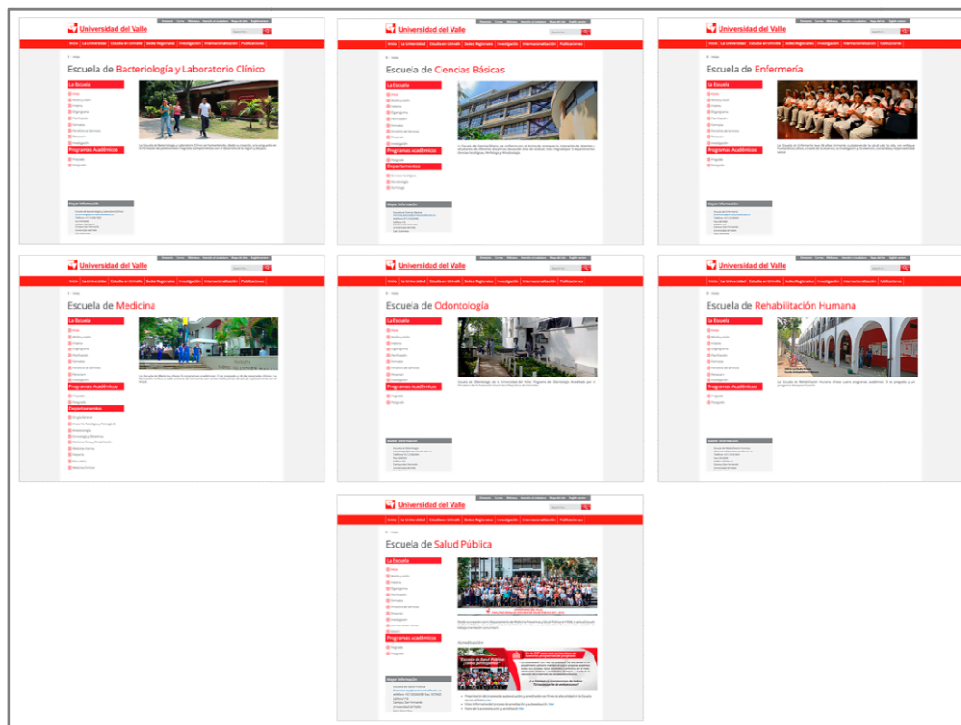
Universidad del Valle

Escuela de Bacteriología y Laboratorio Clínico

La Escuela

Programas Académicos

Universidad del Valle

Escuela de Ciencias Básicas

La Escuela

Programas académicos

Departamentos

Universidad del Valle

Escuela de Enfermería

La Escuela

Programas Académicos

Universidad del Valle

Escuela de Medicina

La Escuela

Programas Académicos

Departamentos

Universidad del Valle

Escuela de Odontología

La Escuela

Programas Académicos

Universidad del Valle

Escuela de Rehabilitación Humana

La Escuela

Programas Académicos

Universidad del Valle

Escuela de Salud Pública

La Escuela

Programas académicos

Mayor información

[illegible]